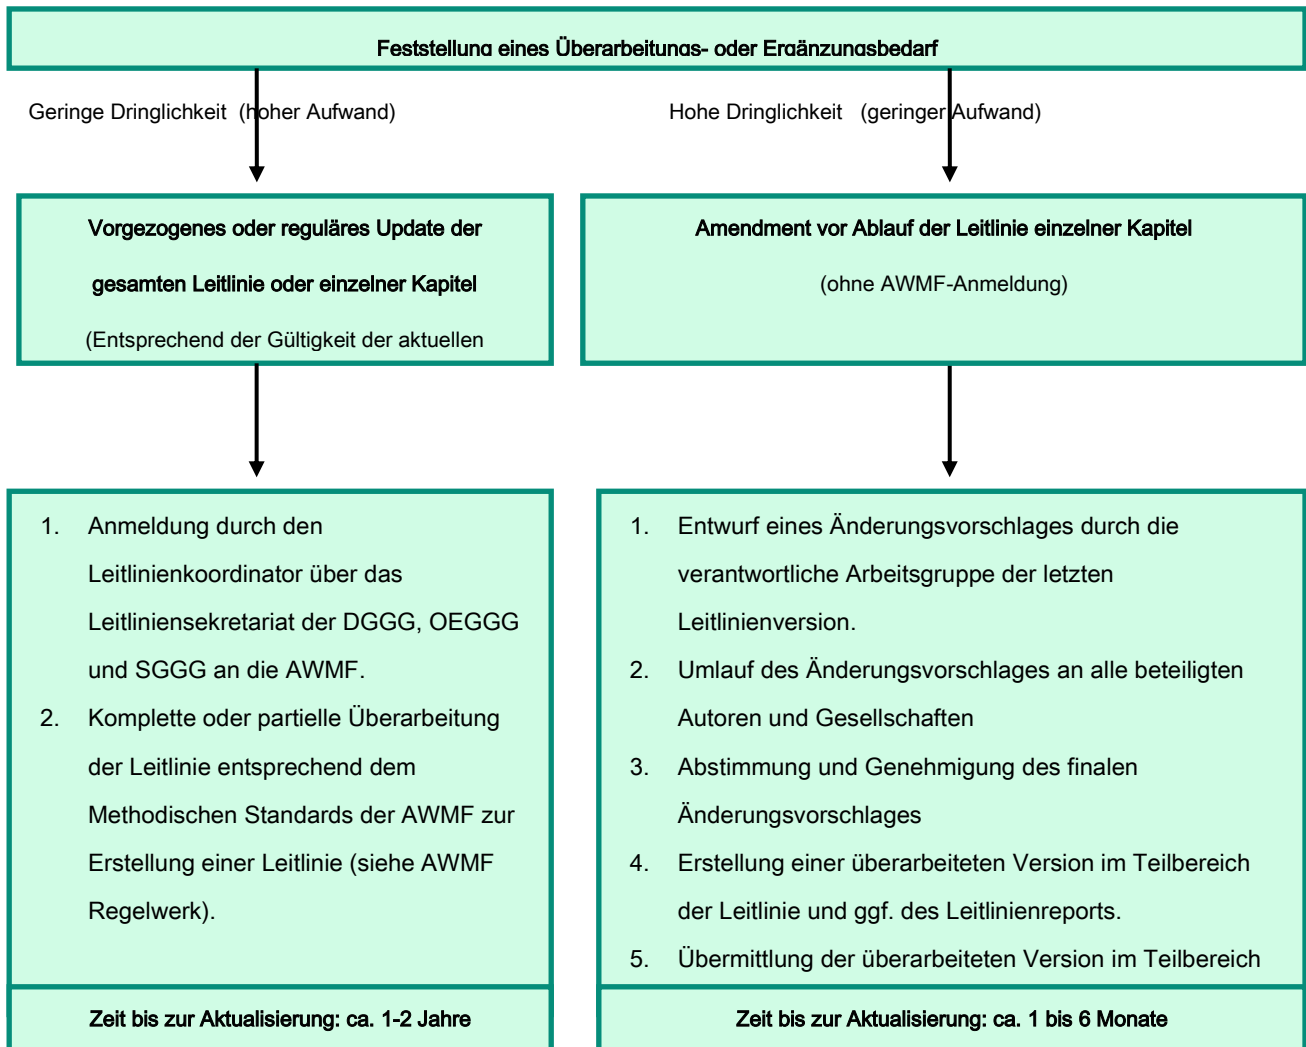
Feststellung eines Überarbeitungs- oder Ergänzungsbedarf

Geringe Dringlichkeit (hoher Aufwand)

Hohe Dringlichkeit (geringer Aufwand)

Vorgezogenes oder reguläres Update der gesamten Leitlinie oder einzelner Kapitel

(Entsprechend der Gültigkeit der aktuellen

Amendment vor Ablauf der Leitlinie einzelner Kapitel

(ohne AWMF-Anmeldung)

1. Anmeldung durch den Leitlinienkoordinator über das Leitliniensekretariat der DGGG, OEGGG und SGGG an die AWMF.
2. Komplette oder partielle Überarbeitung der Leitlinie entsprechend dem Methodischen Standards der AWMF zur Erstellung einer Leitlinie (siehe AWMF Regelwerk).

1. Entwurf eines Änderungsvorschlages durch die verantwortliche Arbeitsgruppe der letzten Leitlinienversion.
2. Umlauf des Änderungsvorschlages an alle beteiligten Autoren und Gesellschaften
3. Abstimmung und Genehmigung des finalen Änderungsvorschlages
4. Erstellung einer überarbeiteten Version im Teilbereich der Leitlinie und ggf. des Leitlinienreports.
5. Übermittlung der überarbeiteten Version im Teilbereich

Zeit bis zur Aktualisierung: ca. 1-2 Jahre

Zeit bis zur Aktualisierung: ca. 1 bis 6 Monate